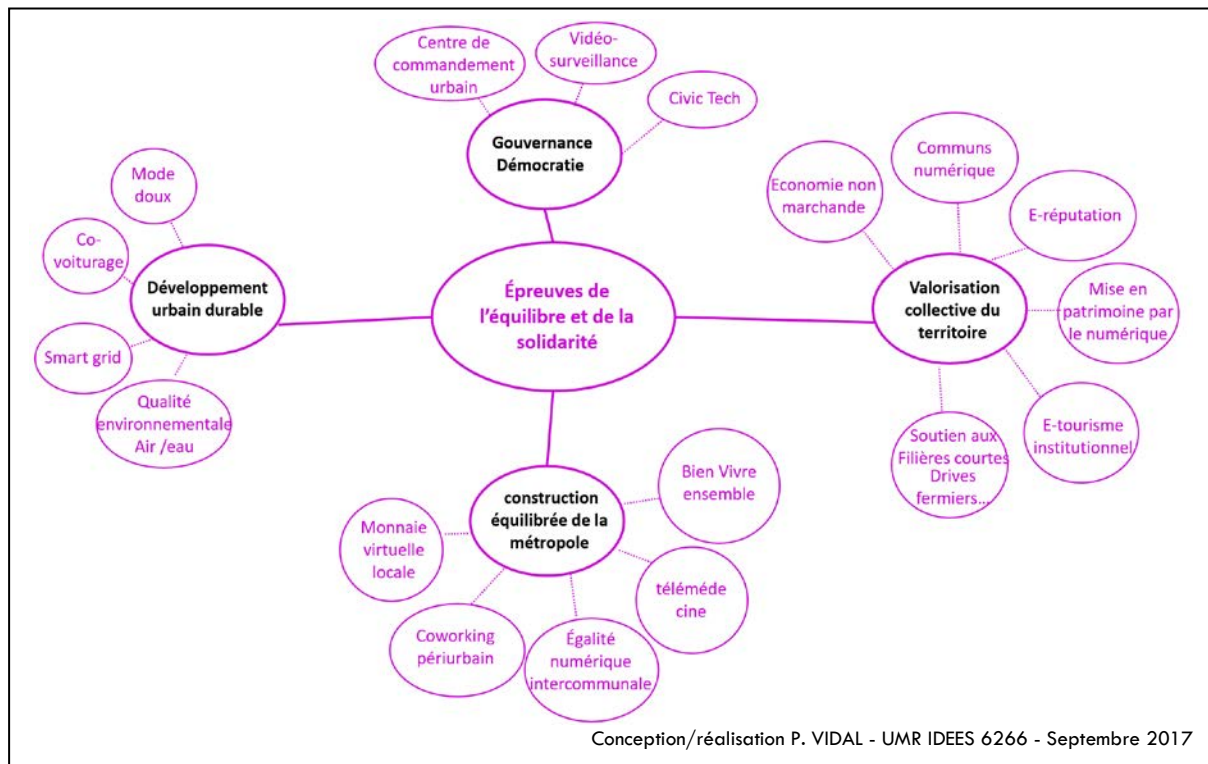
Épreuves de l'équilibre et de la solidarité

Gouvernance Démocratie

Centre de commandement urbain

Vidéo-surveillance

Civic Tech

Développement urbain durable

Mode doux

Co-voiturage

Smart grid

Qualité environnementale Air /eau

Valorisation collective du territoire

Economie non marchande

Communs numérique

E-réputation

Mise en patrimoine par le numérique

E-tourisme institutionnel

Soutien aux Filières courtes Drives fermiers…

construction équilibrée de la métropole

Bien Vivre ensemble

Monnaie virtuelle locale

télémédecine

Coworking périurbain

Égalité numérique intercommunale

Conception/réalisation P. VIDAL - UMR IDEES 6266 - Septembre 2017